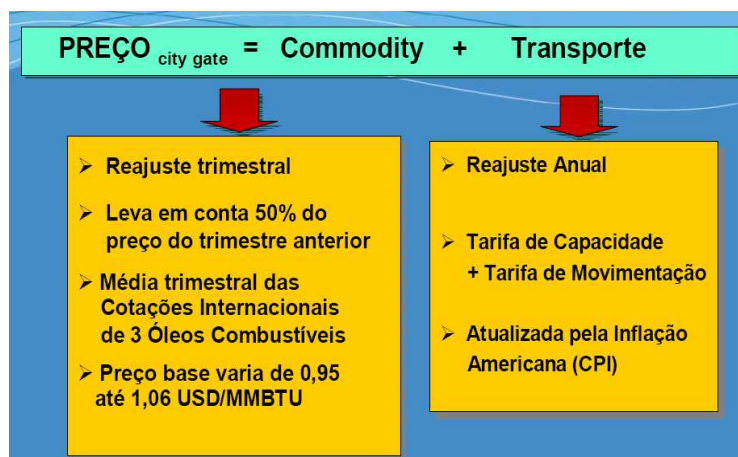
PREÇO $_{\text{city gate}}$ = Commodity + Transporte

➢ Reajuste trimestral

➢ Leva em conta 50% do preço do trimestre anterior

➢ Média trimestral das Cotações Internacionais de 3 Óleos Combustíveis

➢ Preço base varia de 0,95 até 1,06 USD/MMBTU

➢ Reajuste Anual

➢ Tarifa de Capacidade + Tarifa de Movimentação

➢ Atualizada pela Inflação Americana (CPI)